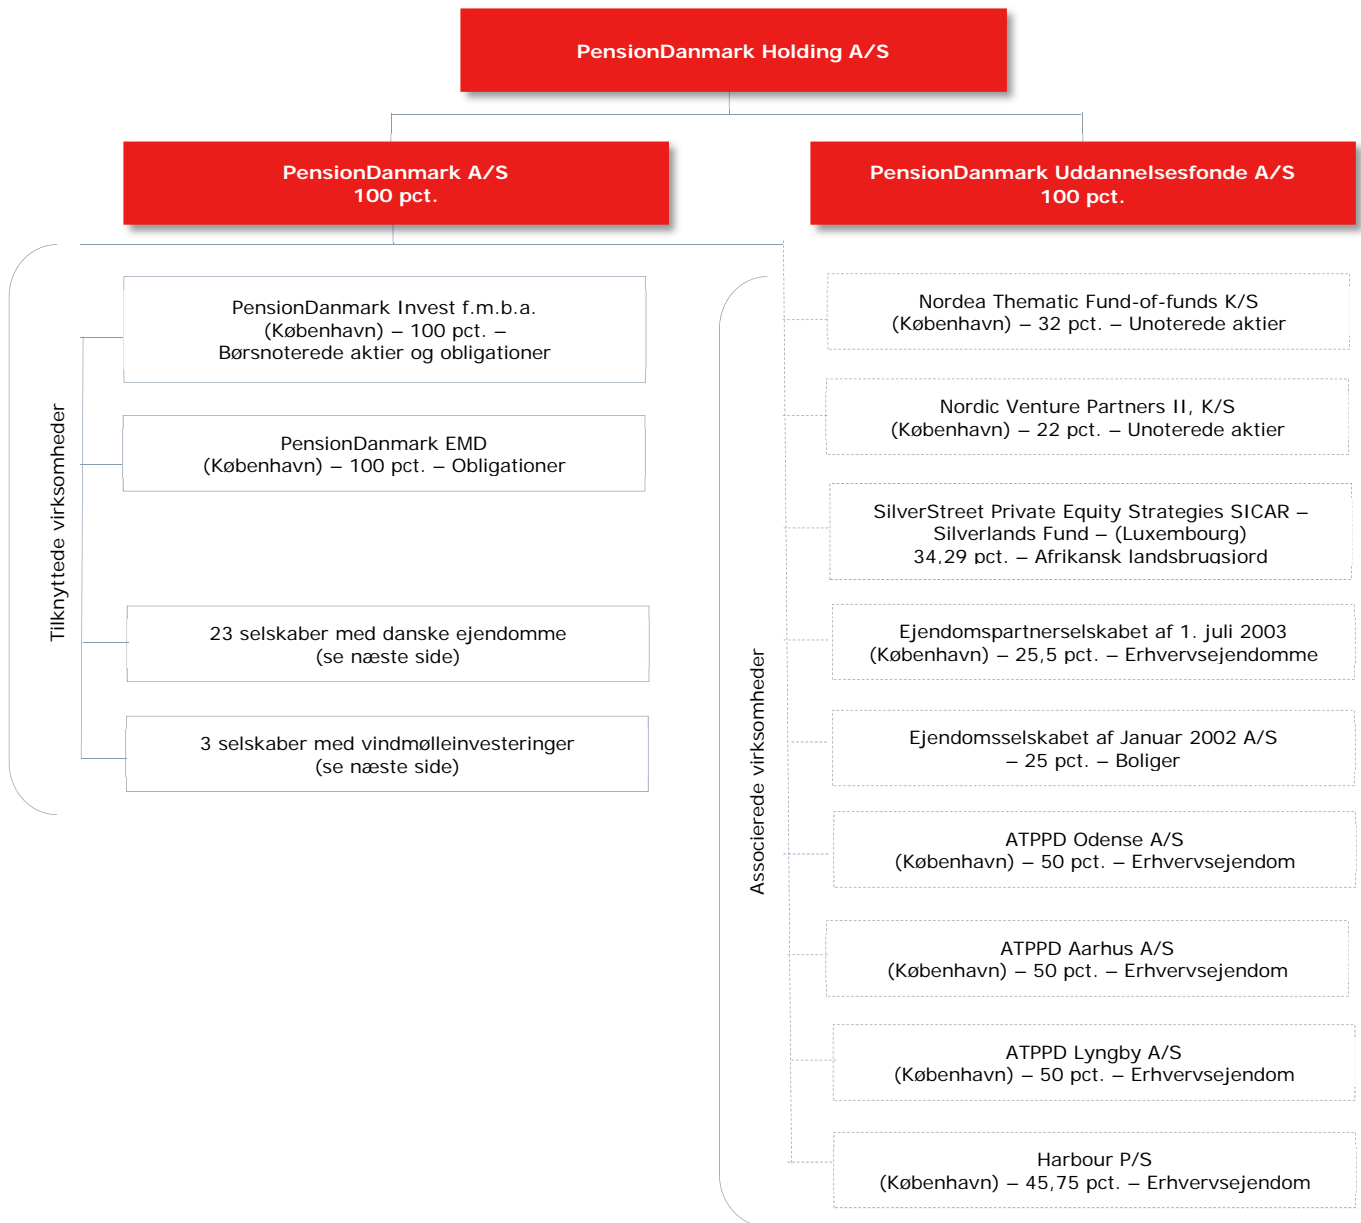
PensionDanmark Holding A/S

PensionDanmark A/S
100 pct.

PensionDanmark Uddannelsesfonde A/S
100 pct.

Tilknyttede virksomheder

PensionDanmark Invest f.m.b.a.
(København) – 100 pct. –
Børsnoterede aktier og obligationer

PensionDanmark EMD
(København) – 100 pct. – Obligationer

23 selskaber med danske ejendomme
(se næste side)

3 selskaber med vindmølleinvesteringer
(se næste side)

Associerede virksomheder

Nordea Thematic Fund-of-funds K/S
(København) – 32 pct. – Unoterede aktier

Nordic Venture Partners II, K/S
(København) – 22 pct. – Unoterede aktier

SilverStreet Private Equity Strategies SICAR –
Silverlands Fund – (Luxembourg)
34,29 pct. – Afrikansk landbrugsjord

Ejendomspartnerselskabet af 1. juli 2003
(København) – 25,5 pct. – Erhvervsejendomme

Ejendomsselskabet af Januar 2002 A/S
– 25 pct. – Boliger

ATPPD Odense A/S
(København) – 50 pct. – Erhvervsejendom

ATPPD Aarhus A/S
(København) – 50 pct. – Erhvervsejendom

ATPPD Lyngby A/S
(København) – 50 pct. – Erhvervsejendom

Harbour P/S
(København) – 45,75 pct. – Erhvervsejendom